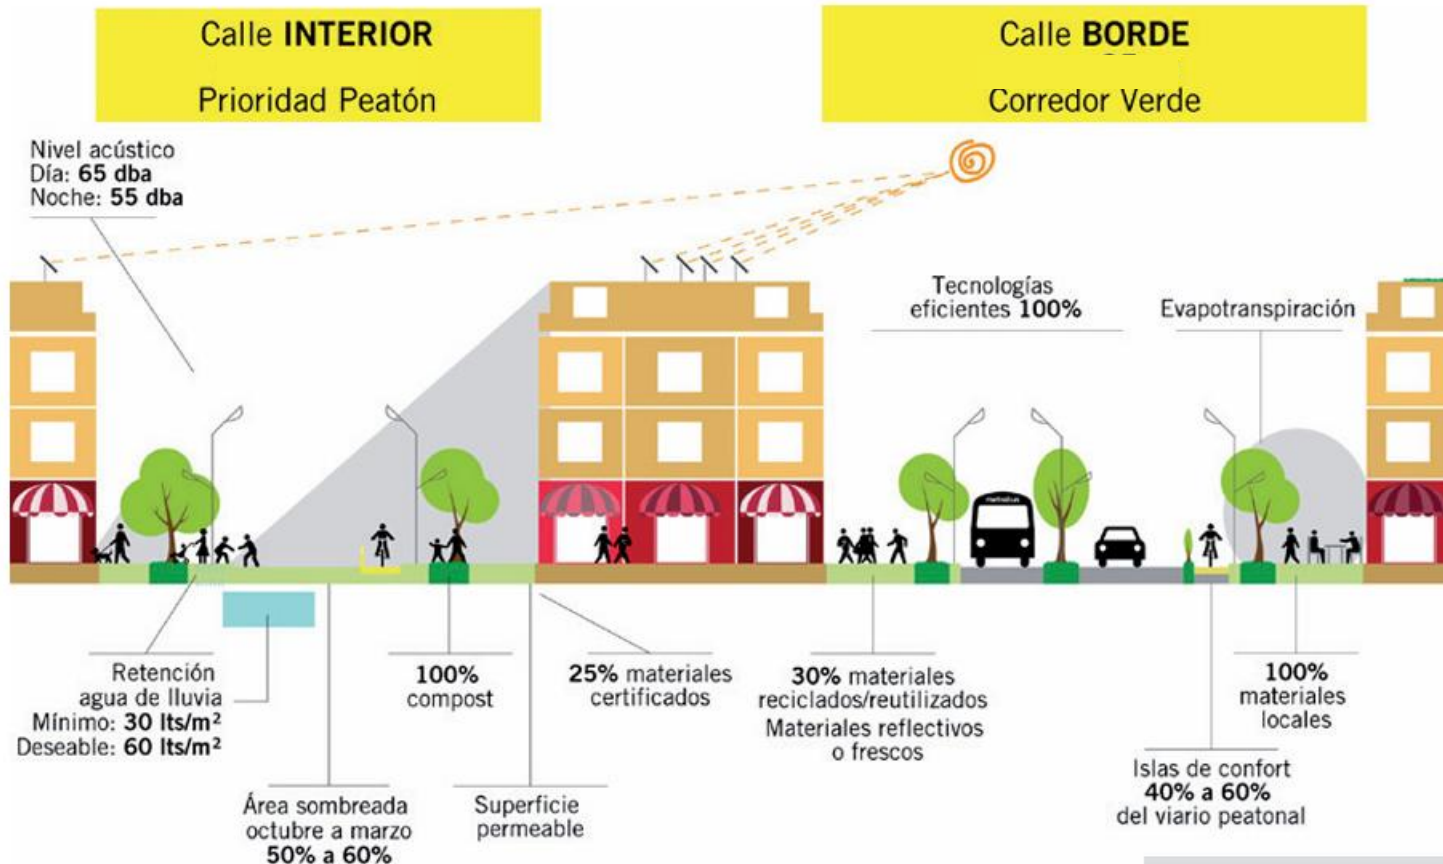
Calle **INTERIOR**
Prioridad Peatón

Calle **BORDE**
Corredor Verde

Nivel acústico
Día: **65 dba**
Noche: **55 dba**

Tecnologías eficientes **100%**

Evapotranspiración

Retención agua de lluvia
Mínimo: **30 lts/m²**
Deseable: **60 lts/m²**

**100%** compost

**25%** materiales certificados

**30%** materiales reciclados/reutilizados
Materiales reflectivos o frescos

**100%** materiales locales

Islas de confort
**40% a 60%** del viario peatonal

Área sombreada octubre a marzo
**50% a 60%**

Superficie permeable